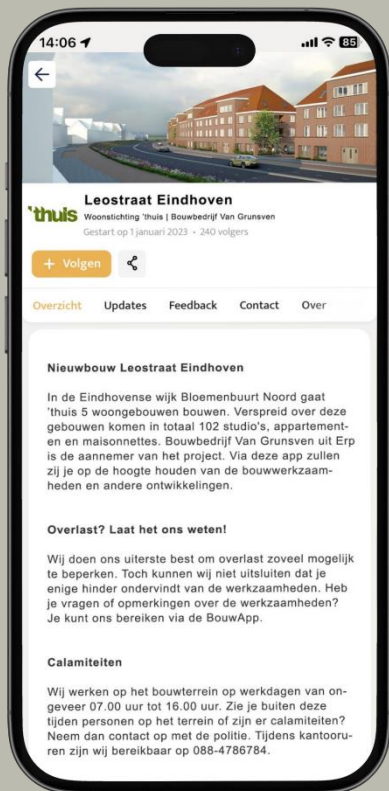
14:06
85

'thuis
Leostraat Eindhoven
Woonstichting 'thuis | Bouwbedrijf Van Grunsven
Gestart op 1 januari 2023 • 240 volgers

+ Volgen

Overzicht Updates Feedback Contact Over

Nieuwbouw Leostraat Eindhoven

In de Eindhovense wijk Bloemenbuurt Noord gaat 'thuis 5 woongebouwen bouwen. Verspreid over deze gebouwen komen in totaal 102 studio's, appartementen en maisonnettes. Bouwbedrijf Van Grunsven uit Erp is de aannemer van het project. Via deze app zullen zij je op de hoogte houden van de bouwwerkzaamheden en andere ontwikkelingen.

Overlast? Laat het ons weten!

Wij doen ons uiterste best om overlast zoveel mogelijk te beperken. Toch kunnen wij niet uitsluiten dat je enige hinder ondervindt van de werkzaamheden. Heb je vragen of opmerkingen over de werkzaamheden? Je kunt ons bereiken via de BouwApp.

Calamiteiten

Wij werken op het bouwterrein op werkdagen van ongeveer 07.00 uur tot 16.00 uur. Zie je buiten deze tijden personen op het terrein of zijn er calamiteiten? Neem dan contact op met de politie. Tijdens kantooruren zijn wij bereikbaar op 088-4786784.